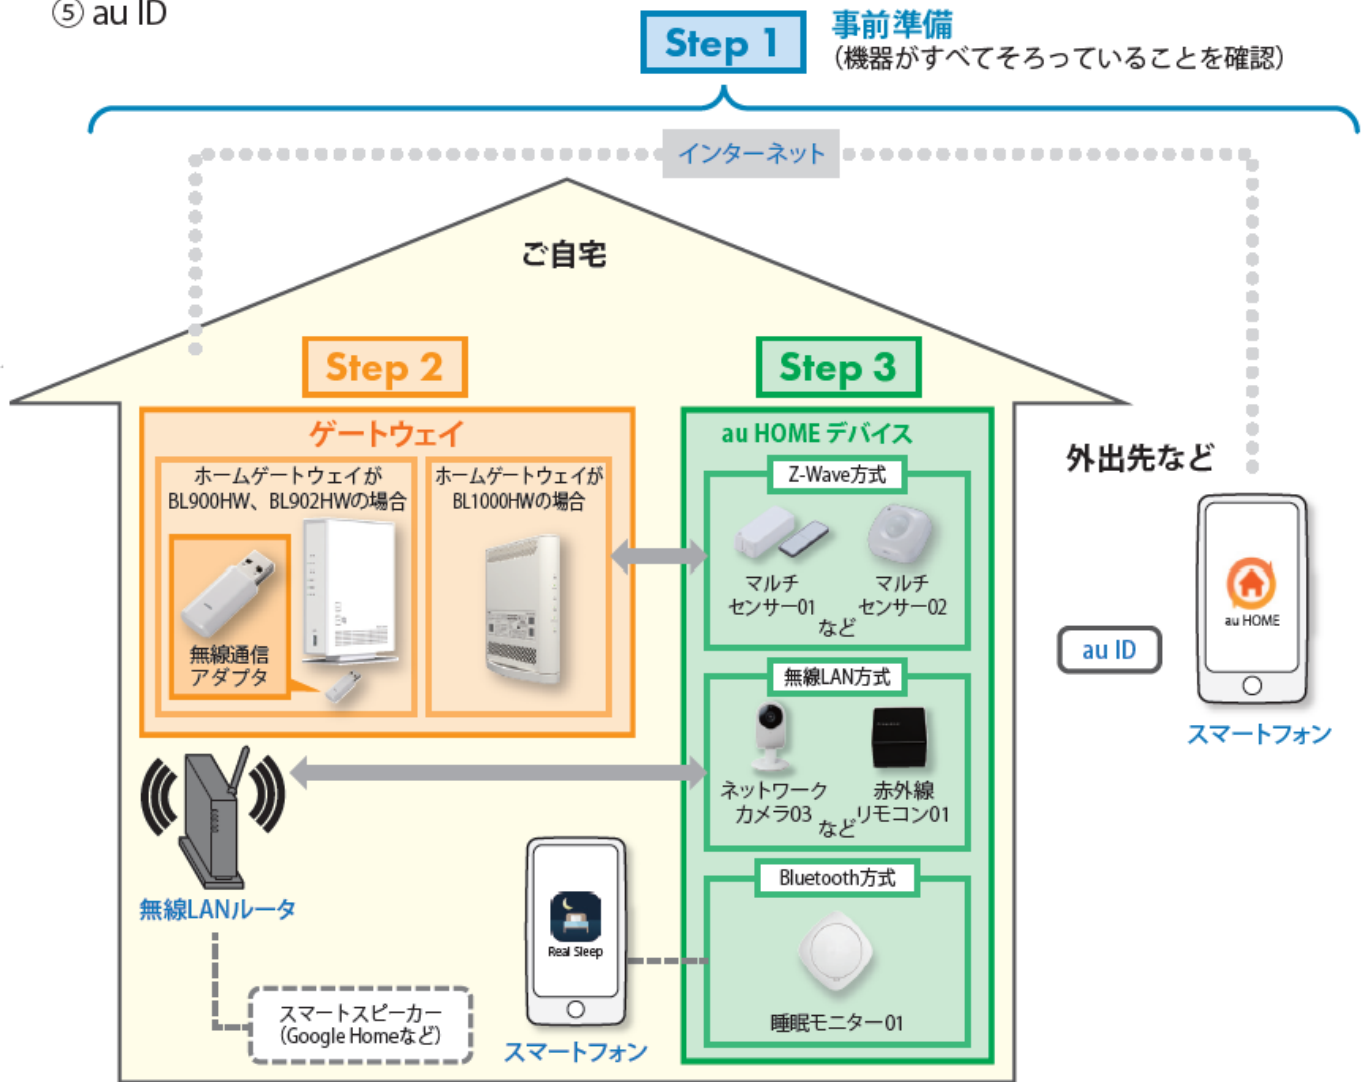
⑤ au ID

Step 1

事前準備
（機器がすべてそろっていることを確認）

インターネット

ご自宅

Step 2

ゲートウェイ

ホームゲートウェイが BL900HW、BL902HWの場合

無線通信アダプタ

ホームゲートウェイが BL1000HWの場合

Step 3

au HOME デバイス

Z-Wave方式

マルチセンサー01

マルチセンサー02

など

無線LAN方式

ネットワークカメラ03

赤外線リモコン01

など

Bluetooth方式

睡眠モニター01

無線LANルータ

スマートスピーカー（Google Homeなど）

Real Sleep

スマートフォン

外出先など

au HOME

au ID

スマートフォン